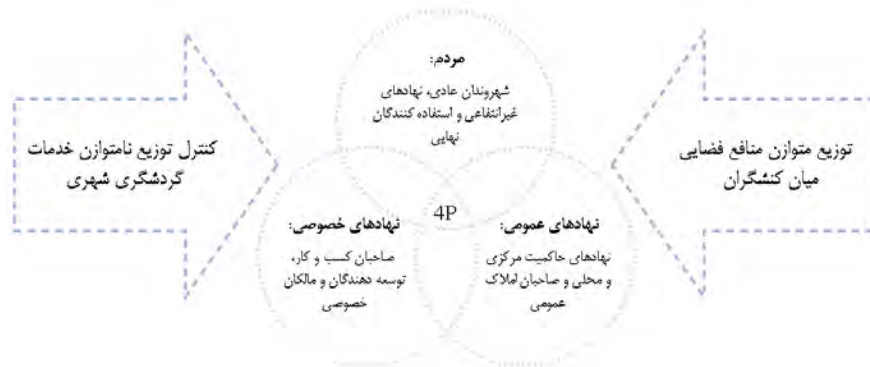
مردم:
شهروندان عادی، نهادهای غیرانتفاعی و استفاده کنندگان نهایی

توزیع متوازن منافع فضایی میان کنشگران

کنترل توزیع نامتوازن خدمات گردشگری شهری

4P

نهادهای عمومی:
نهادهای حاکمیت مرکزی و محلی و صاحبان املاک عمومی

نهادهای خصوصی:
صاحبان کسب و کار، توسعه دهندگان و مالکان خصوصی